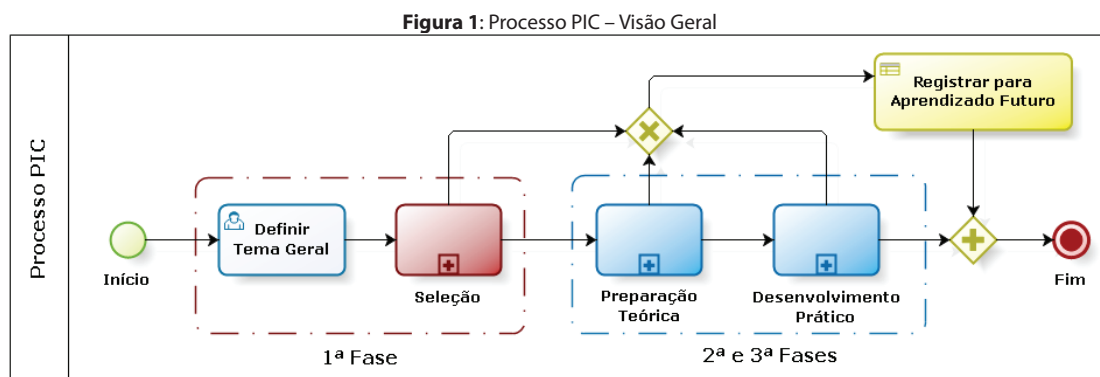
**Figura 1**: Processo PIC – Visão Geral

Processo PIC

Início

Definir Tema Geral

Seleção

1ª Fase

Preparação Teórica

Desenvolvimento Prático

2ª e 3ª Fases

Registrar para Aprendizado Futuro

Fim